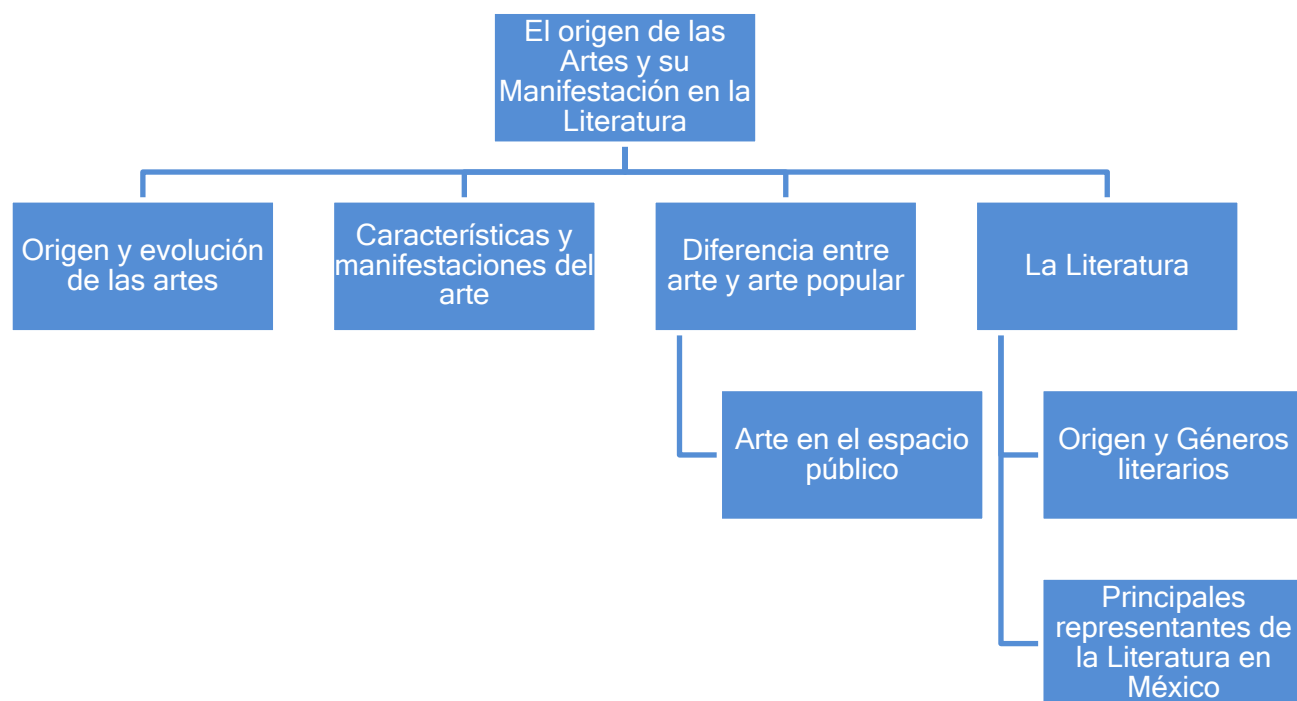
El origen de las Artes y su Manifestación en la Literatura

Origen y evolución de las artes

Características y manifestaciones del arte

Diferencia entre arte y arte popular

Arte en el espacio público

La Literatura

Origen y Géneros literarios

Principales representantes de la Literatura en México